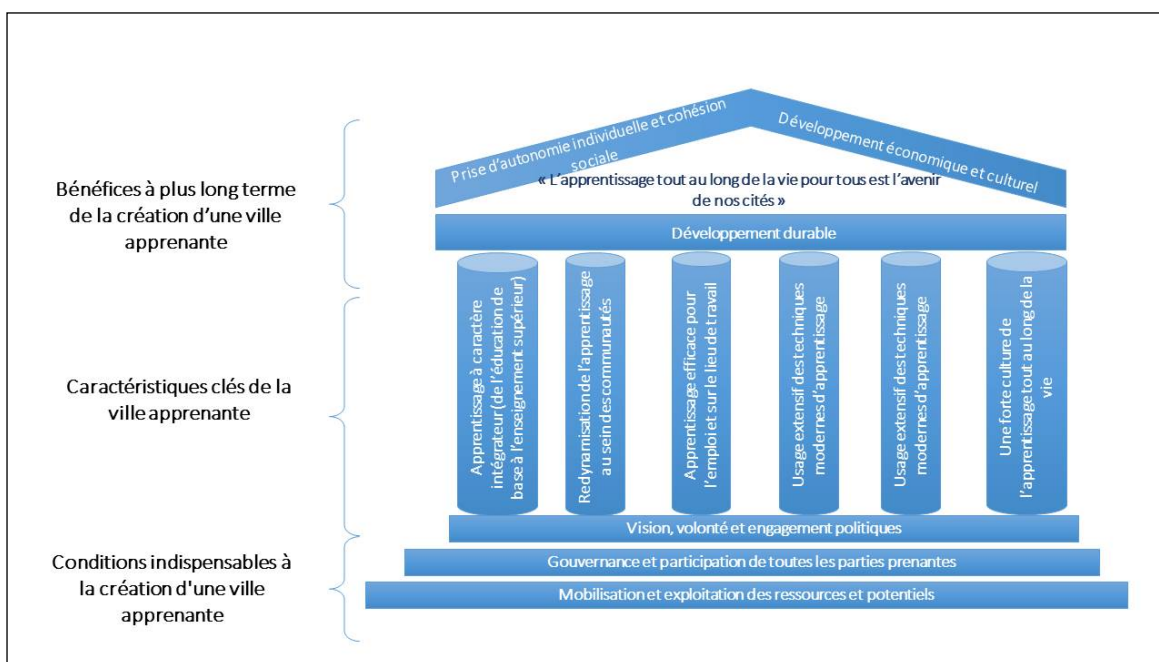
Bénéfices à plus long terme de la création d'une ville apprenante

Caractéristiques clés de la ville apprenante

Conditions indispensables à la création d'une ville apprenante

Prise d'autonomie individuelle et cohésion sociale

Développement économique et culturel

« L'apprentissage tout au long de la vie pour tous est l'avenir de nos cités »

Développement durable

Apprentissage à caractère intégrateur (de l'éducation de base à l'enseignement supérieur)

Redynamisation de l'apprentissage au sein des communautés

Apprentissage efficace pour l'emploi et sur le lieu de travail

Usage extensif des techniques modernes d'apprentissage

Usage extensif des techniques modernes d'apprentissage

Une forte culture de l'apprentissage tout au long de la vie

Vision, volonté et engagement politiques

Gouvernance et participation de toutes les parties prenantes

Mobilisation et exploitation des ressources et potentiels